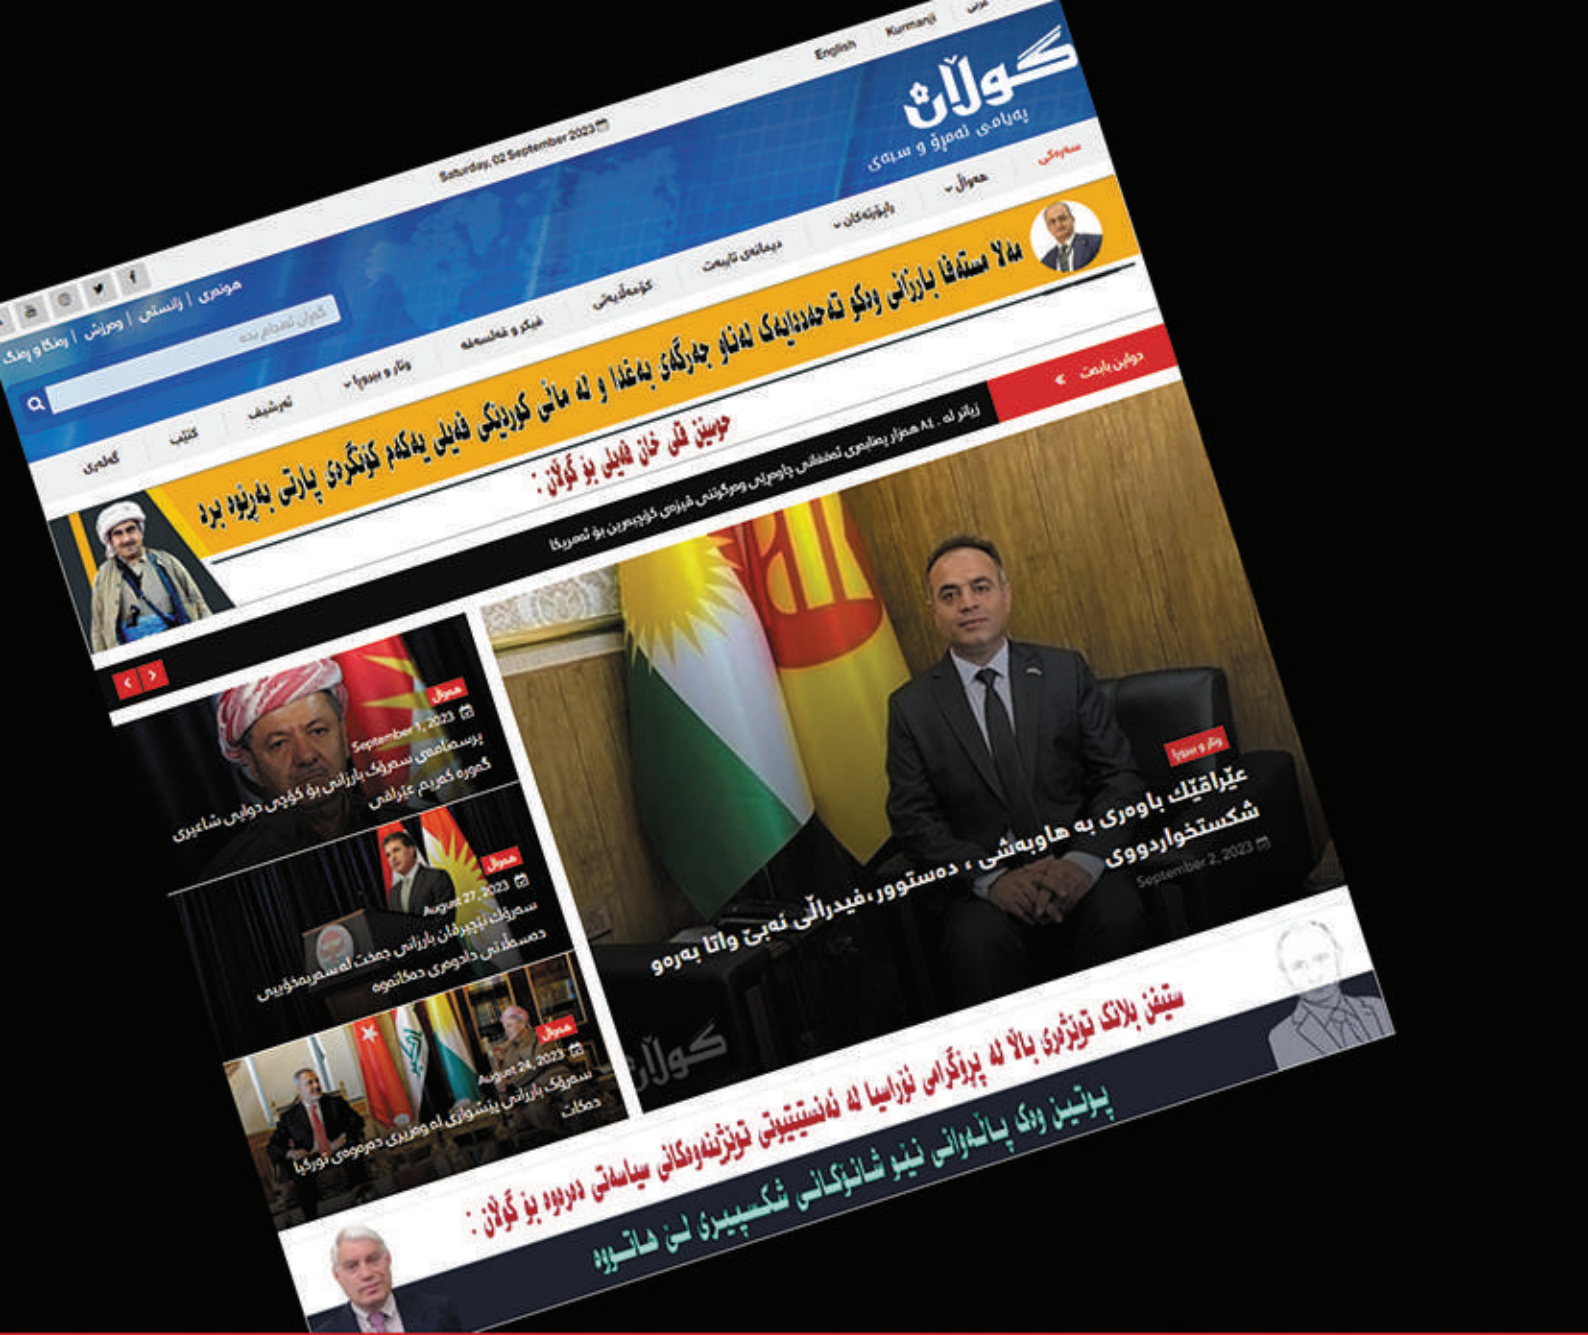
عربي Kurmanji English

گوڵان
پەیامی ئەمڕۆ و سبەی

Saturday, 02 September 2023

هونەری | زانستی | وەرزش | ڕەنگ و ڕەنگ

گەڕان ئەنجام بدە

سەرەکی
هەواڵ
ڕاپۆرتەکان
دیمانەی تایبەت
کۆمەڵایەتی
فیکر و فەلسەفە
وتار و بیروڕا
ئەرشیف
کتێب
گەلەری

مەلا مستەفا بارزانی وەکو تەحەددایەک لەناو جەرگەی بەغدا و لە ماڵی کوردێکی فەیلی یەکەم کۆنگرەی پارتی بەڕێوە برد

حوسێن قلی خان فەیلی بۆ گوڵان :

دوایین بابەت
زیاتر لە ٨٤ هەزار پەنابەری ئەفغانی چاوەڕێی وەرگرتنی ڤیزەی کۆچبەرین بۆ ئەمریکا

وتار و بیروڕا
عێراقێك باوەڕی بە هاوبەشی ، دەستوور،فیدراڵی نەبێ واتا بەرەو شکستخواردووی
September 2, 2023

هەواڵ
September 1, 2023
پرسەنامەی سەرۆک بارزانی بۆ کۆچی دوایی شاعیری گەورە کەریم عێراقی

هەواڵ
August 27, 2023
سەرۆک نێچیرڤان بارزانی جەخت لەسەرپەیڕەوبی دەستڵاتی دادوەری دەکاتەوە

هەواڵ
August 24, 2023
سەرۆک بارزانی پێشوازی لە وەزیری دەرەوەی تورکیا دەکات

گوڵان

ستیفن بلاک تویژەری باڵا لە پرۆگرامی ئۆراسیا لە ئەنستیتیوتی توێژینەوەکانی سیاسەتی دەرەوە بۆ گوڵان :
پوتین وەک پاڵەوانی نێو شانۆکانی شکسپیری لێ هاتووە